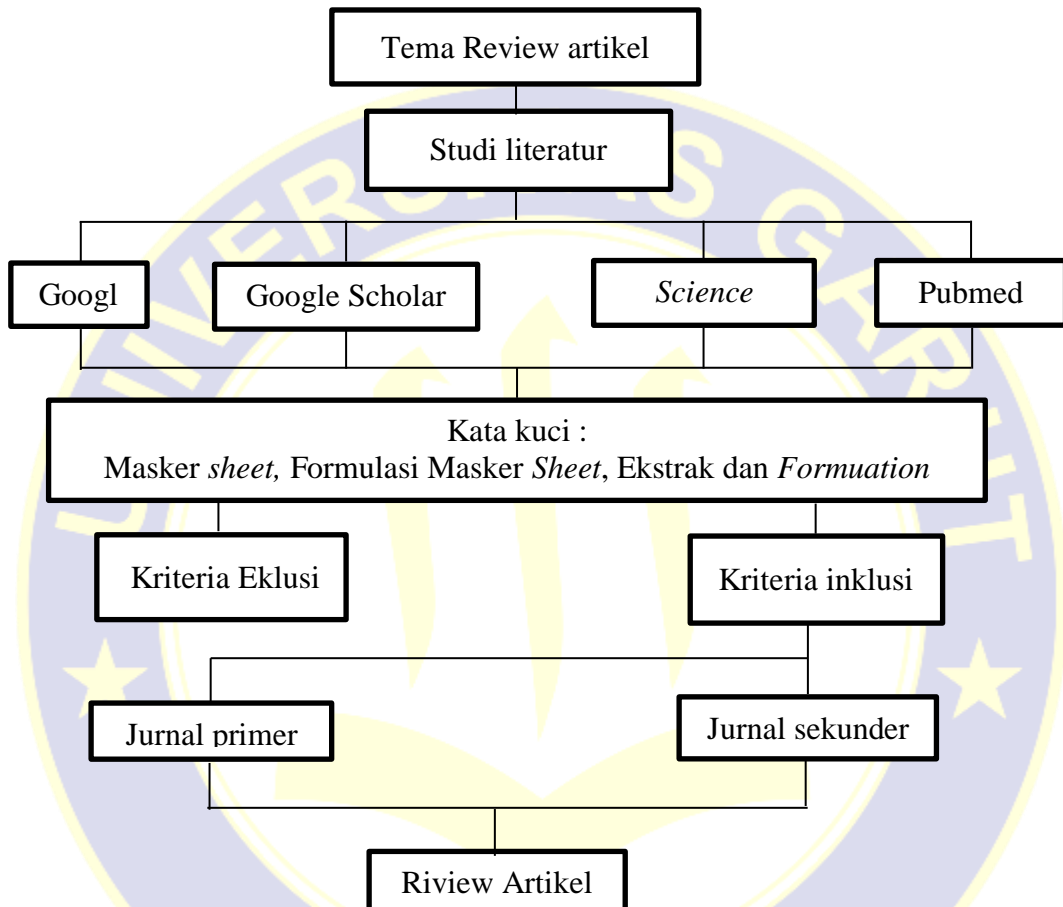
Tema Review artikel

Studi literatur

Googl

Google Scholar

*Science*

Pubmed

Kata kuci :
Masker *sheet,* Formulasi Masker *Sheet*, Ekstrak dan *Formuation*

Kriteria Eklusi

Kriteria inklusi

Jurnal primer

Jurnal sekunder

Riview Artikel